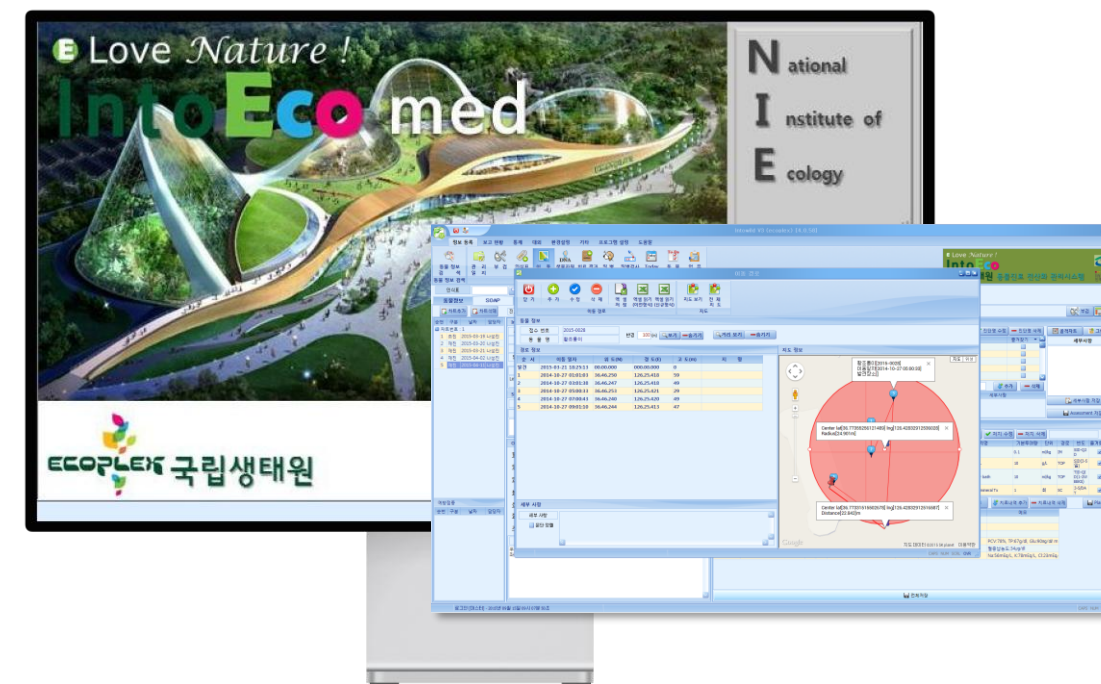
Love Nature !

IntoEcomed

National
Institute of
Ecology

ECOPLEX 국립생태원

IntoEco #1 [ecoplex] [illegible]

정보 등록 | 보고 현황 | 통계 | 대표 | 환경설정 | 지자 | 프로그램 설정 | 도움말

위치 정보

Love Nature !
IntoEco

동물정보 | SOAP

접수 번호 2015-0028
동물명 점박이

일 시 | 위도 정보 | 경 도(X) | 경 도(Y) | 고 도(m) | 지 형
발생 | 2015-01-21 10:25:13 | 00:00.000 | 000:00.000 | 0
1 | 2014-10-27 01:01:03 | 36.46.250 | 126.25.418 | 50
2 | 2014-10-27 03:01:38 | 36.46.247 | 126.25.410 | 48
3 | 2014-10-27 05:00:31 | 36.46.253 | 126.25.416 | 29
4 | 2014-10-27 07:00:41 | 36.46.240 | 126.25.420 | 49
5 | 2014-10-27 09:01:10 | 36.46.244 | 126.25.413 | 47

지도 정보

세부 사항

Center lat[36.77000266121460] lng[126.42802913550030]
Radius[24.90 m]

Center lat[36.77001915682670] lng[126.42802913516687]
Distance[22.84 Km]

Google

Assessment

전체저장